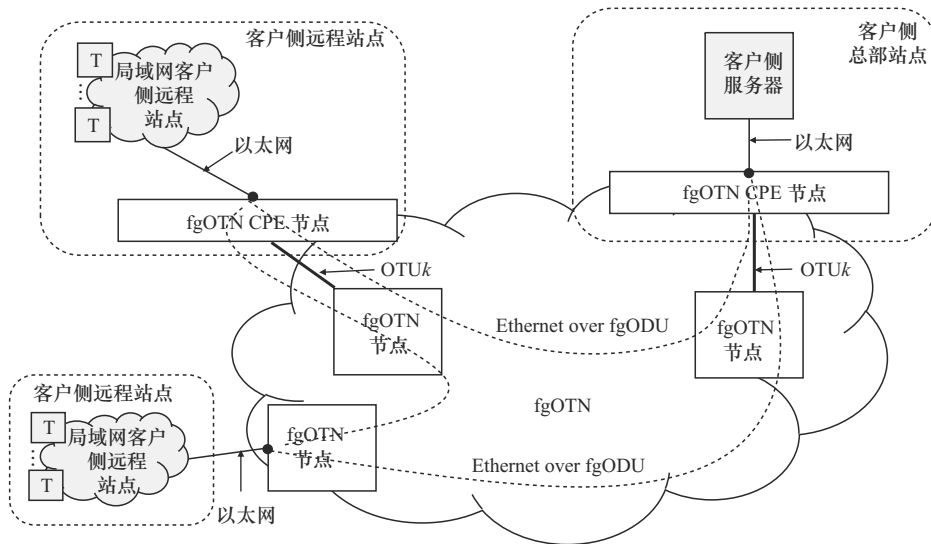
客户侧远程站点

T

局域网客户侧远程站点

T

以太网

fgOTN CPE 节点

客户侧总部站点

客户侧服务器

以太网

fgOTN CPE 节点

OTU$k$

OTU$k$

fgOTN 节点

Ethernet over fgODU

fgOTN 节点

客户侧远程站点

T

局域网客户侧远程站点

T

fgOTN 节点

fgOTN

Ethernet over fgODU

以太网